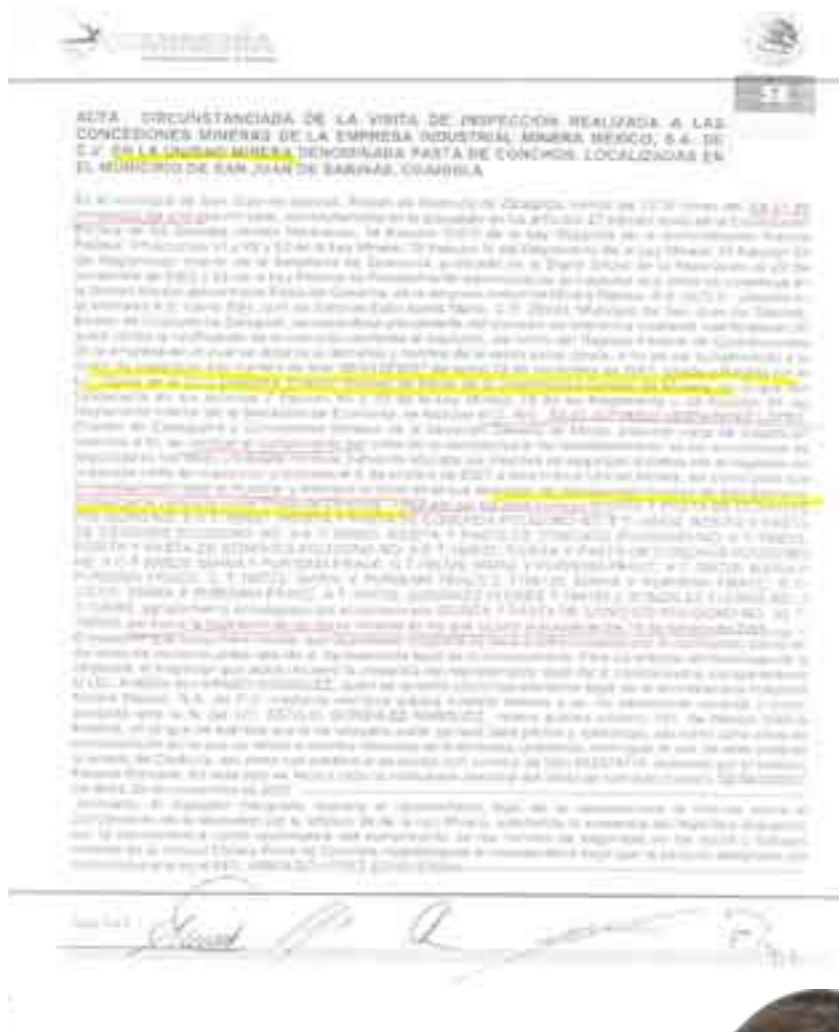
ACTA CIRCUNSTANCIADA DE LA VISITA DE INSPECCION REALIZADA A LAS CONCESIONES MINERAS DE LA EMPRESA INDUSTRIAL MINERA MEXICO, S.A. DE C.V. EN LA UNIDAD MINERA DENOMINADA PASTA DE CONCHOS, LOCALIZADAS EN EL MUNICIPIO DE SAN JUAN DE SABINAS, COAHUILA

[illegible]

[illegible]

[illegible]